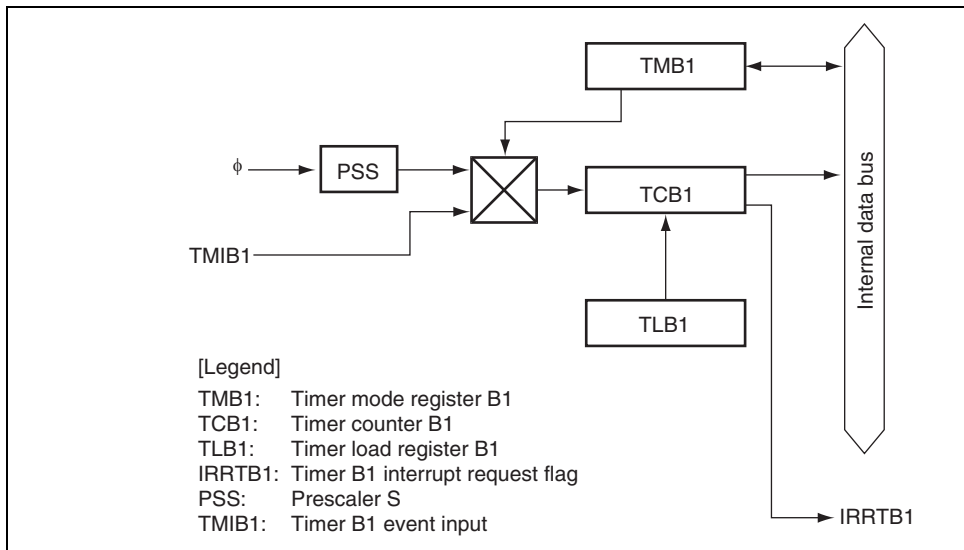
TMB1

$\phi$

PSS

TCB1

Internal data bus

TMIB1

TLB1

[Legend]

TMB1: Timer mode register B1
TCB1: Timer counter B1
TLB1: Timer load register B1
IRRTB1: Timer B1 interrupt request flag
PSS: Prescaler S
TMIB1: Timer B1 event input

IRRTB1